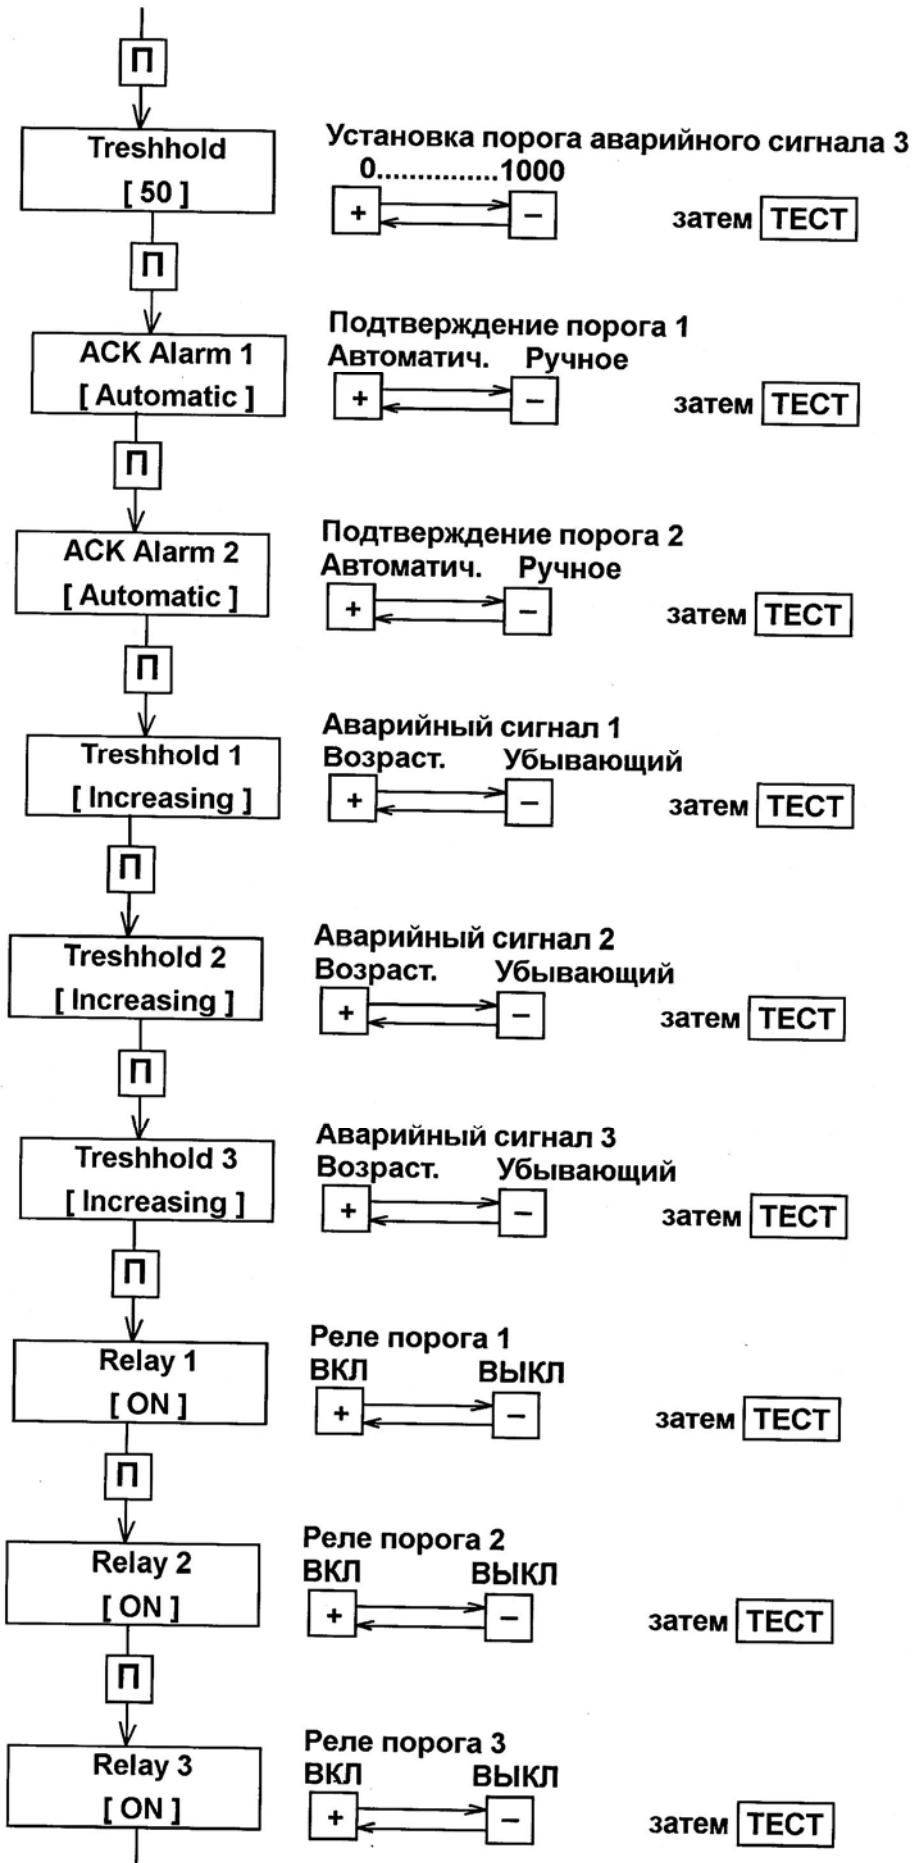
П

Treshhold
[ 50 ]

Установка порога аварийного сигнала 3
0..............1000
+ –
затем ТЕСТ

П

ACK Alarm 1
[ Automatic ]

Подтверждение порога 1
Автоматич. Ручное
+ –
затем ТЕСТ

П

ACK Alarm 2
[ Automatic ]

Подтверждение порога 2
Автоматич. Ручное
+ –
затем ТЕСТ

П

Treshhold 1
[ Increasing ]

Аварийный сигнал 1
Возраст. Убывающий
+ –
затем ТЕСТ

П

Treshhold 2
[ Increasing ]

Аварийный сигнал 2
Возраст. Убывающий
+ –
затем ТЕСТ

П

Treshhold 3
[ Increasing ]

Аварийный сигнал 3
Возраст. Убывающий
+ –
затем ТЕСТ

П

Relay 1
[ ON ]

Реле порога 1
ВКЛ ВЫКЛ
+ –
затем ТЕСТ

П

Relay 2
[ ON ]

Реле порога 2
ВКЛ ВЫКЛ
+ –
затем ТЕСТ

П

Relay 3
[ ON ]

Реле порога 3
ВКЛ ВЫКЛ
+ –
затем ТЕСТ